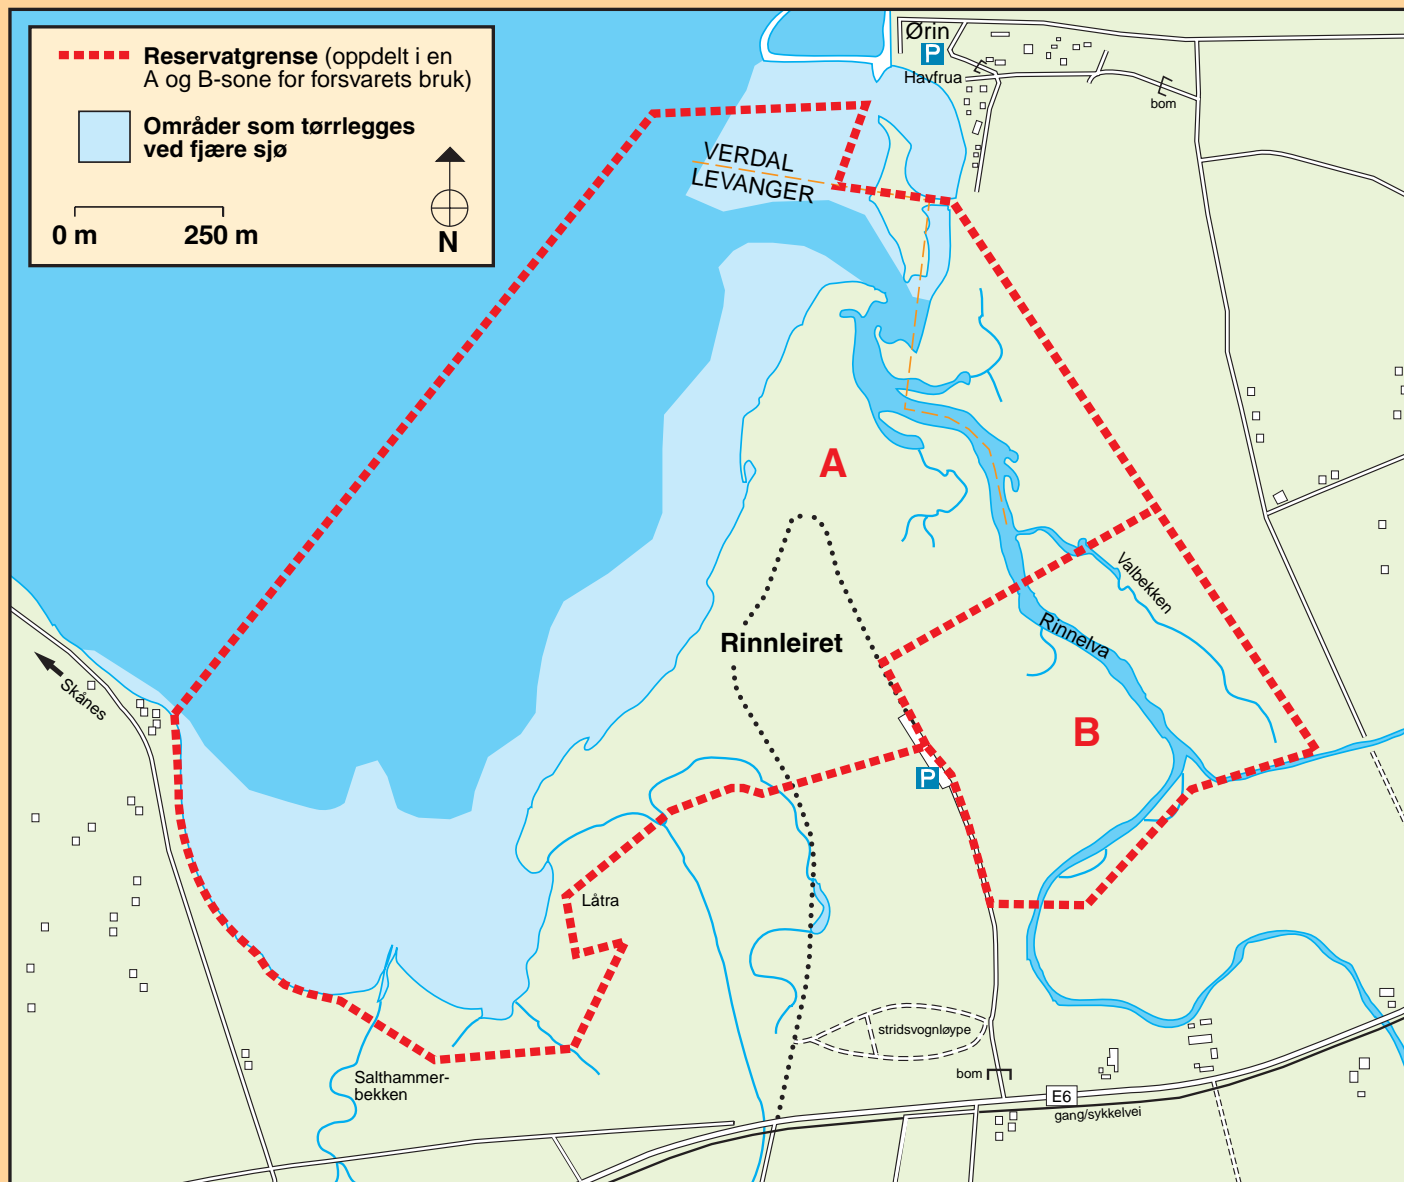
Reservatgrense (oppdelt i en A og B-sone for forsvarets bruk)

Områder som tørrlegges ved fjære sjø

0 m

250 m

N

Ørin

P

Havfrua

bom

VERDAL

LEVANGER

A

Rinnleiret

Valbekken

Rinnelva

B

P

Skånes

Låtra

Salthammerbekken

stridsvognløype

bom

E6

gang/sykkelvei